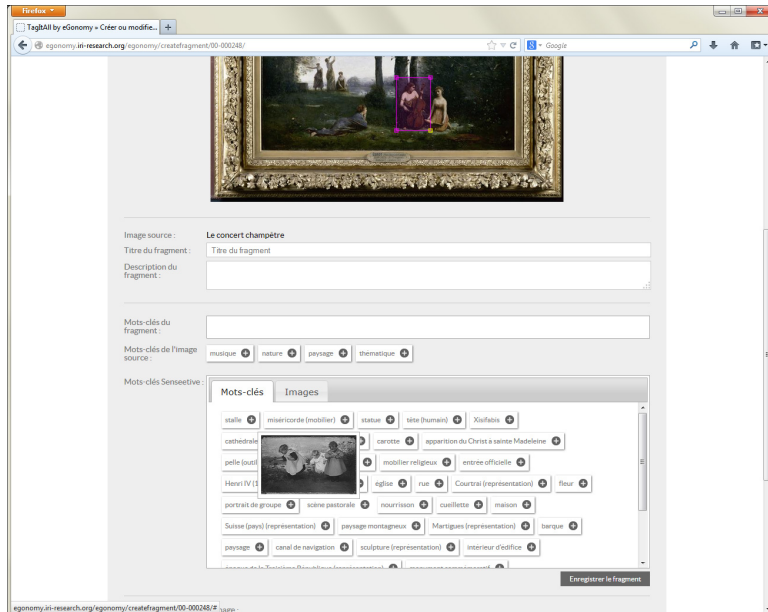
Firefox

TagItAll by eGonomy » Créer ou modifie...

egonomy.iri-research.org/egonomy/createfragment/00-000248/

Google

Image source : Le concert champêtre

Titre du fragment : Titre du fragment

Description du fragment :

Mots-clés du fragment :

Mots-clés de l'image source : musique nature paysage thématique

Mots-clés Senseetive :

Mots-clés Images

stalle miséricorde (mobilier) statue tête (humain) Xisifabis

cathédrale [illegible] carotte apparition du Christ à sainte Madeleine

pelle (outil) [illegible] mobilier religieux entrée officielle

Henri IV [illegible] église rue Courtrai (représentation) fleur

portrait de groupe scène pastorale nourrisson cueillette maison

Suisse (pays) (représentation) paysage montagneux Martigues (représentation) barque

paysage canal de navigation sculpture (représentation) intérieur d'édifice

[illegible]

Enregistrer le fragment

egonomy.iri-research.org/egonomy/createfragment/00-000248/#